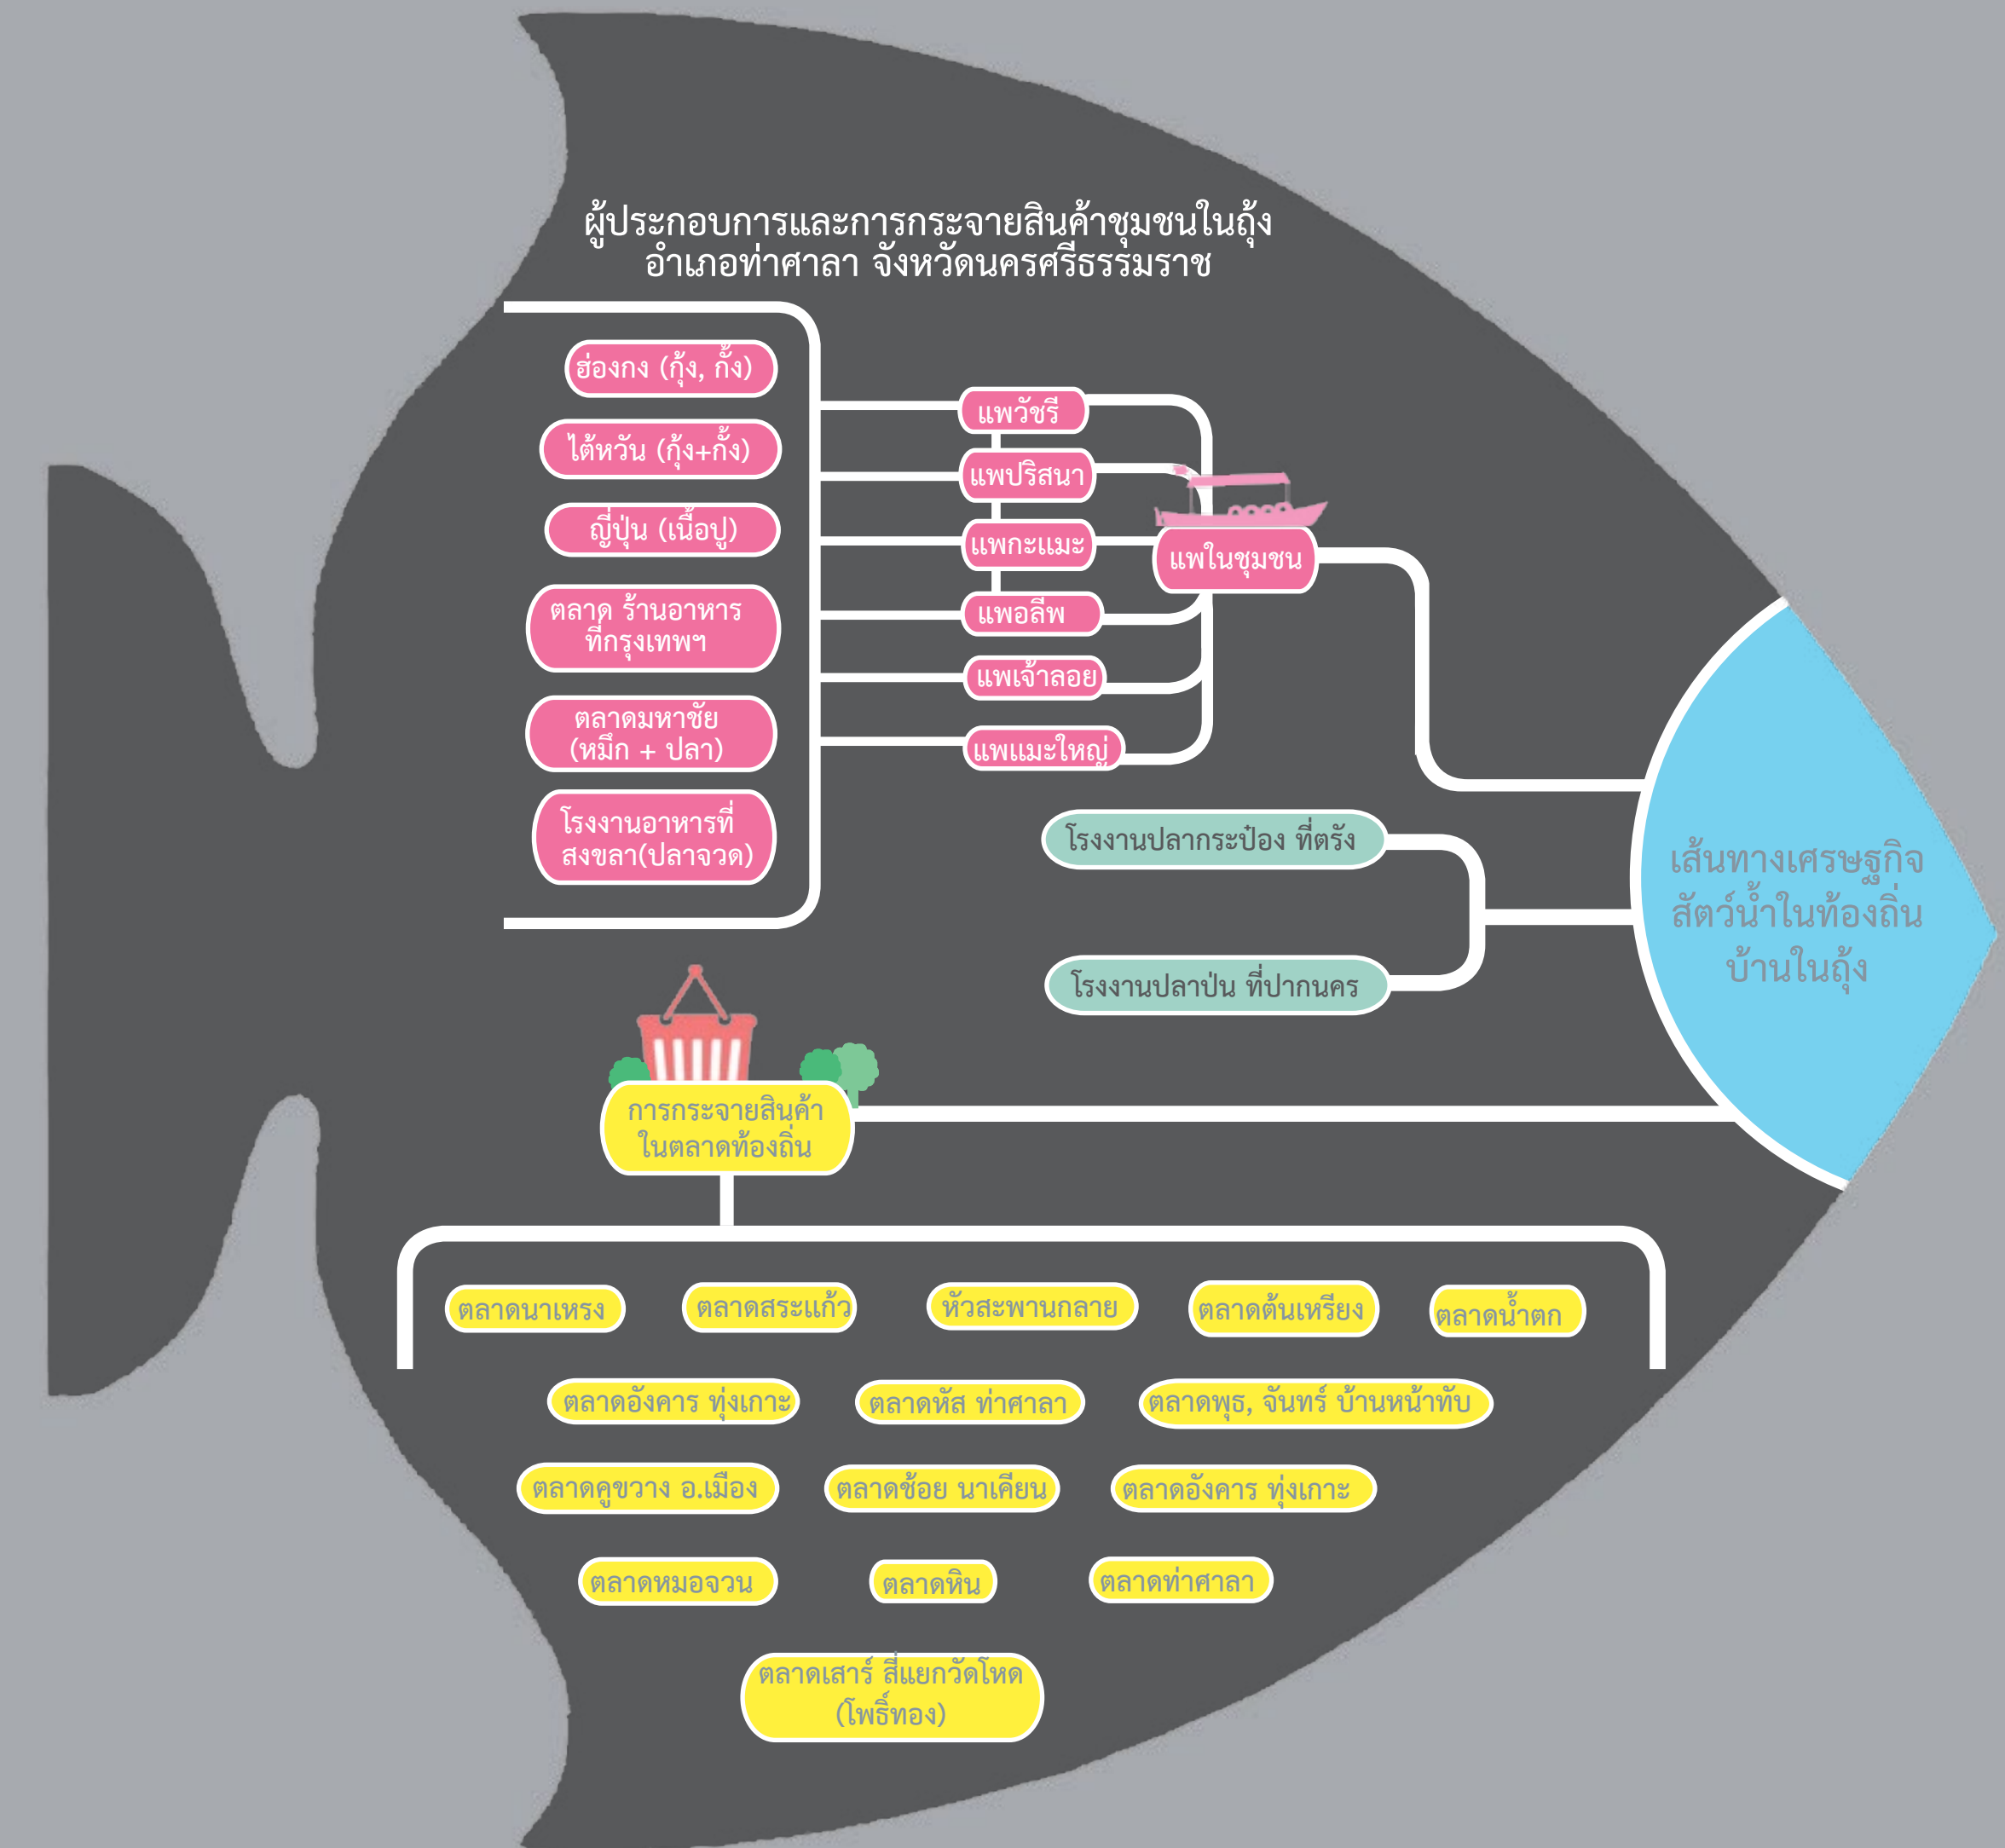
ผู้ประกอบการและการกระจายสินค้าชุมชนในถุ้ง
อำเภอท่าศาลา จังหวัดนครศรีธรรมราช

ฮ่องกง (กุ้ง, กั้ง)

ไต้หวัน (กุ้ง+กั้ง)

ญี่ปุ่น (เนื้อปู)

ตลาด ร้านอาหาร ที่กรุงเทพฯ

ตลาดมหาชัย (หมึก + ปลา)

โรงงานอาหารที่ สงขลา(ปลาจวด)

แพวัชรี

แพปริสนา

แพกะแมะ

แพอลีพ

แพเจ้าลอย

แพแมะใหญ่

แพในชุมชน

โรงงานปลากระป๋อง ที่ตรัง

โรงงานปลาป่น ที่ปากนคร

เส้นทางเศรษฐกิจ สัตว์น้ำในท้องถิ่น บ้านในถุ้ง

การกระจายสินค้า ในตลาดท้องถิ่น

ตลาดนาเหรง

ตลาดสระแก้ว

หัวสะพานกลาย

ตลาดต้นเหรียง

ตลาดน้ำตก

ตลาดอังคาร ทุ่งเกาะ

ตลาดหัส ท่าศาลา

ตลาดพุธ, จันทร์ บ้านหน้าทับ

ตลาดคูขวาง อ.เมือง

ตลาดช้อย นาเคียน

ตลาดอังคาร ทุ่งเกาะ

ตลาดหมอจวน

ตลาดหิน

ตลาดท่าศาลา

ตลาดเสาร์ สี่แยกวัดโหด (โพธิ์ทอง)